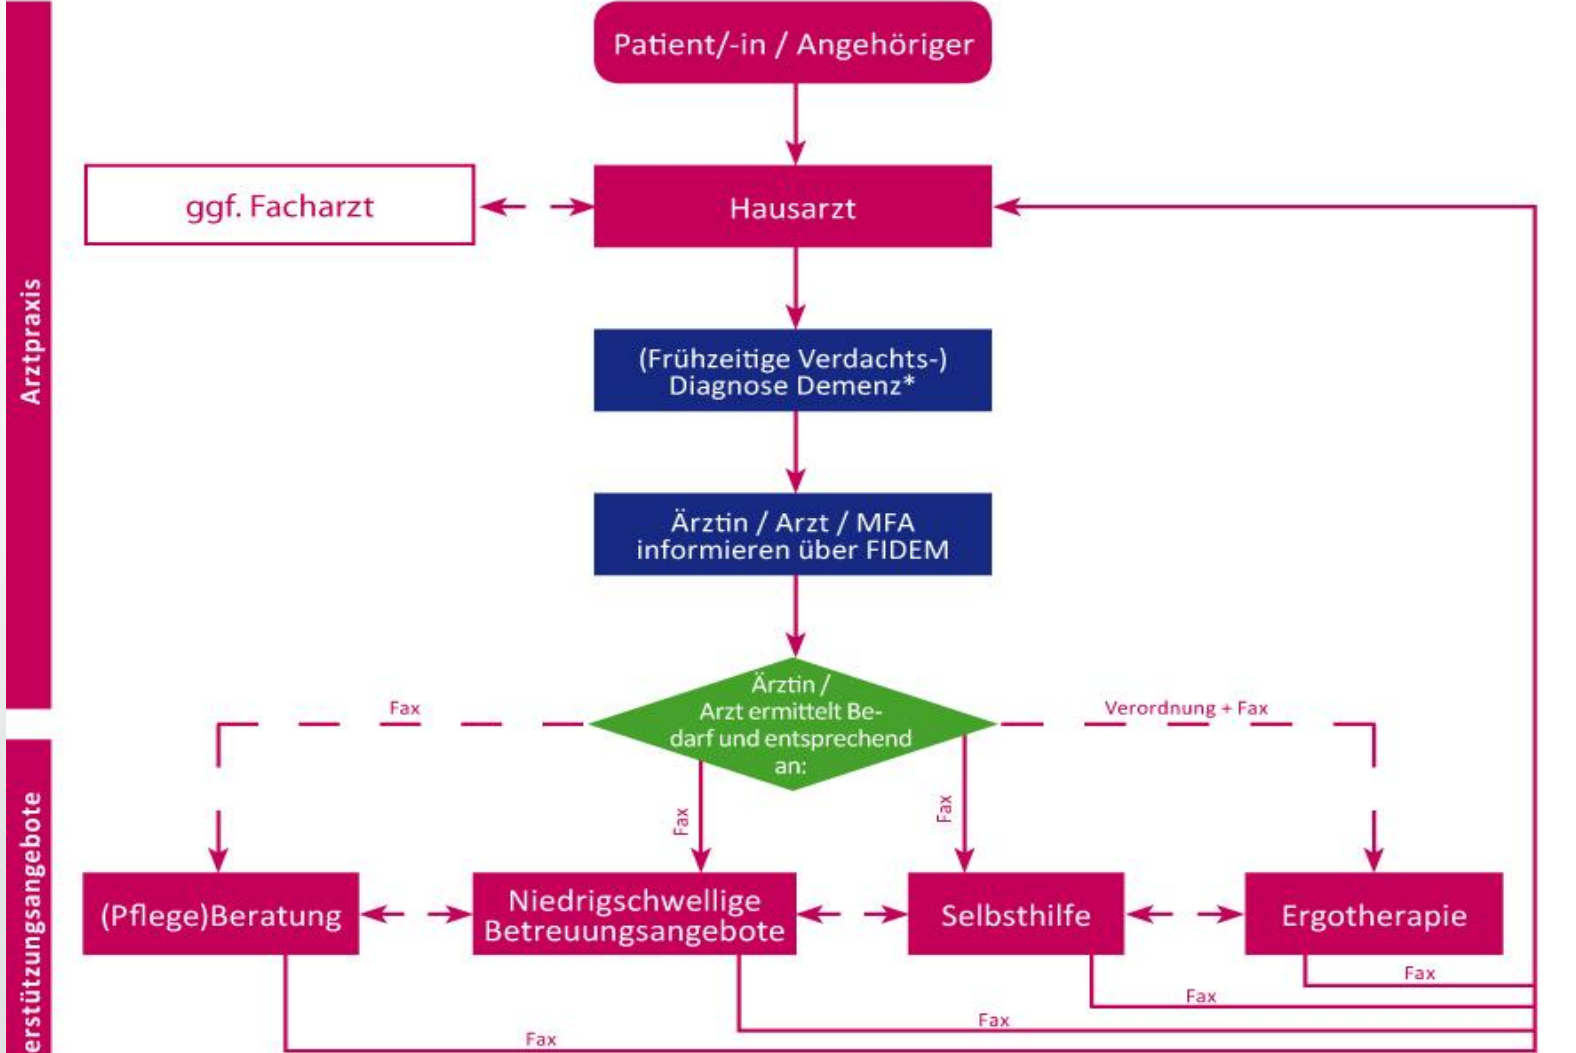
Arztpraxis

Patient/-in / Angehöriger

ggf. Facharzt

Hausarzt

(Frühzeitige Verdachts-) Diagnose Demenz*

Ärztin / Arzt / MFA informieren über FIDEM

Fax

Ärztin / Arzt ermittelt Bedarf und entsprechend an:

Verordnung + Fax

Fax

Fax

erstützungsangebote

(Pflege)Beratung

Niedrigschwellige Betreuungsangebote

Selbsthilfe

Ergotherapie

Fax

Fax

Fax

Fax